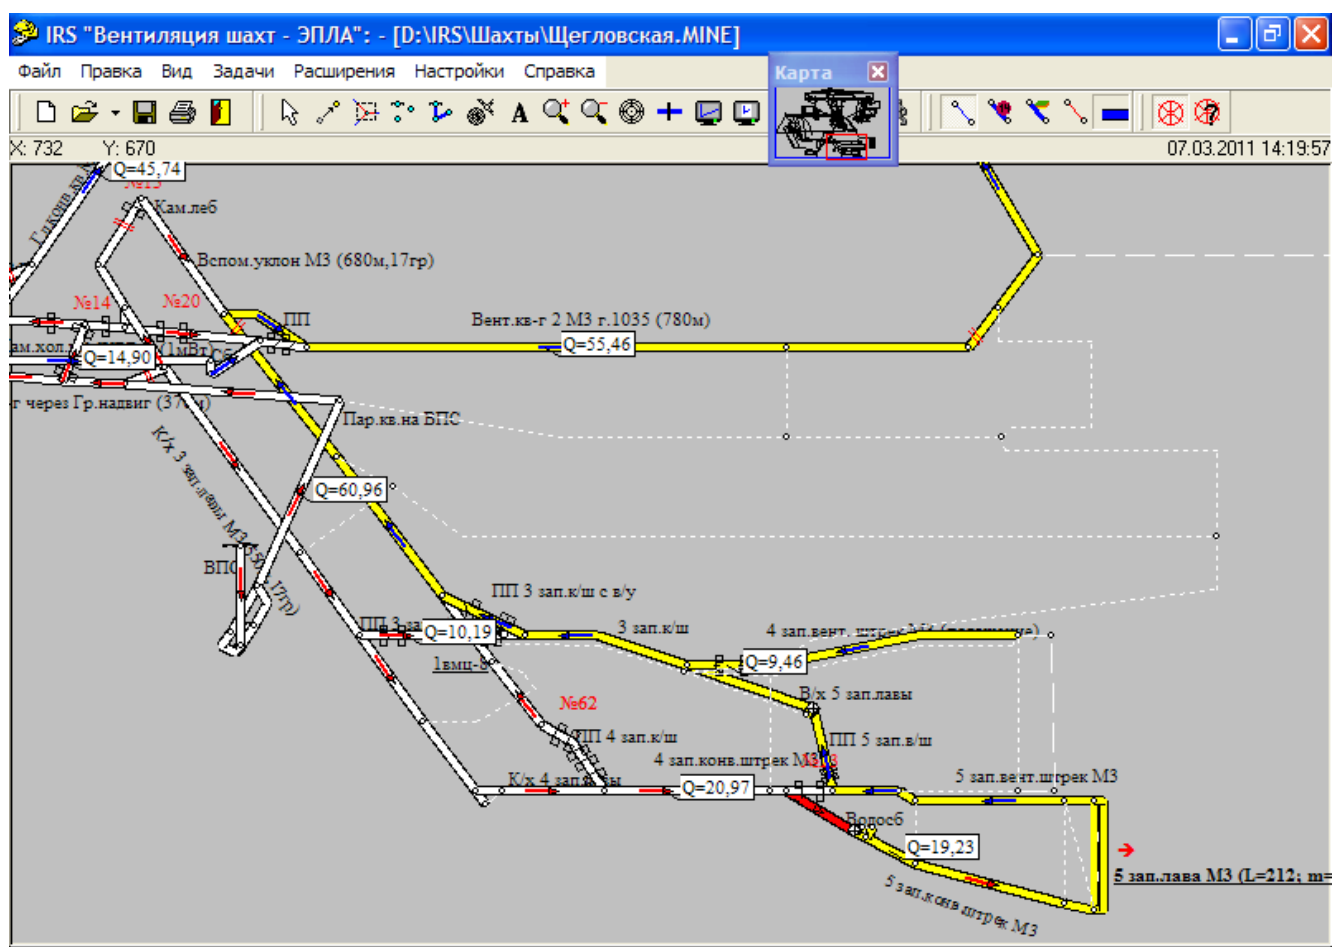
IRS "Вентиляция шахт - ЭПЛА": - [D:\IRS\Шахты\Щегловская.MINE]

Файл Правка Вид Задачи Расширения Настройки Справка

Карта

X: 732 Y: 670

07.03.2011 14:19:57

Q=45,74

№13

Гл.конв.кв-г

Кам.леб

Вспом.уклон М3 (680м,17гр)

№14

№20

ПП

Вент.кв-г 2 М3 г.1035 (780м)

Q=55,46

ам.хол.

Q=14,90

1мВт

СЗ

г через Гр.надвиг (37 м)

Пар.кв.на БПС

К/х 3 зап.лавы М3 (50м, 17гр)

Q=60,96

ВПС

ПП 3 зап.к/ш с в/у

ПП 3 за

Q=10,19

3 зап.к/ш

4 зап.вент. штрек М3 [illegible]

Q=9,46

1вмц-8

В/х 5 зап.лавы

№62

ПП 4 зап.к/ш

ПП 5 зап.в/ш

4 зап.конв.штрек М3

№18

К/х 4 зап.лавы

Q=20,97

5 зап.вент.штрек М3

Волос6

Q=19,23

5 зап.лава М3 (L=212; m=

5 зап.конв.штрек М3